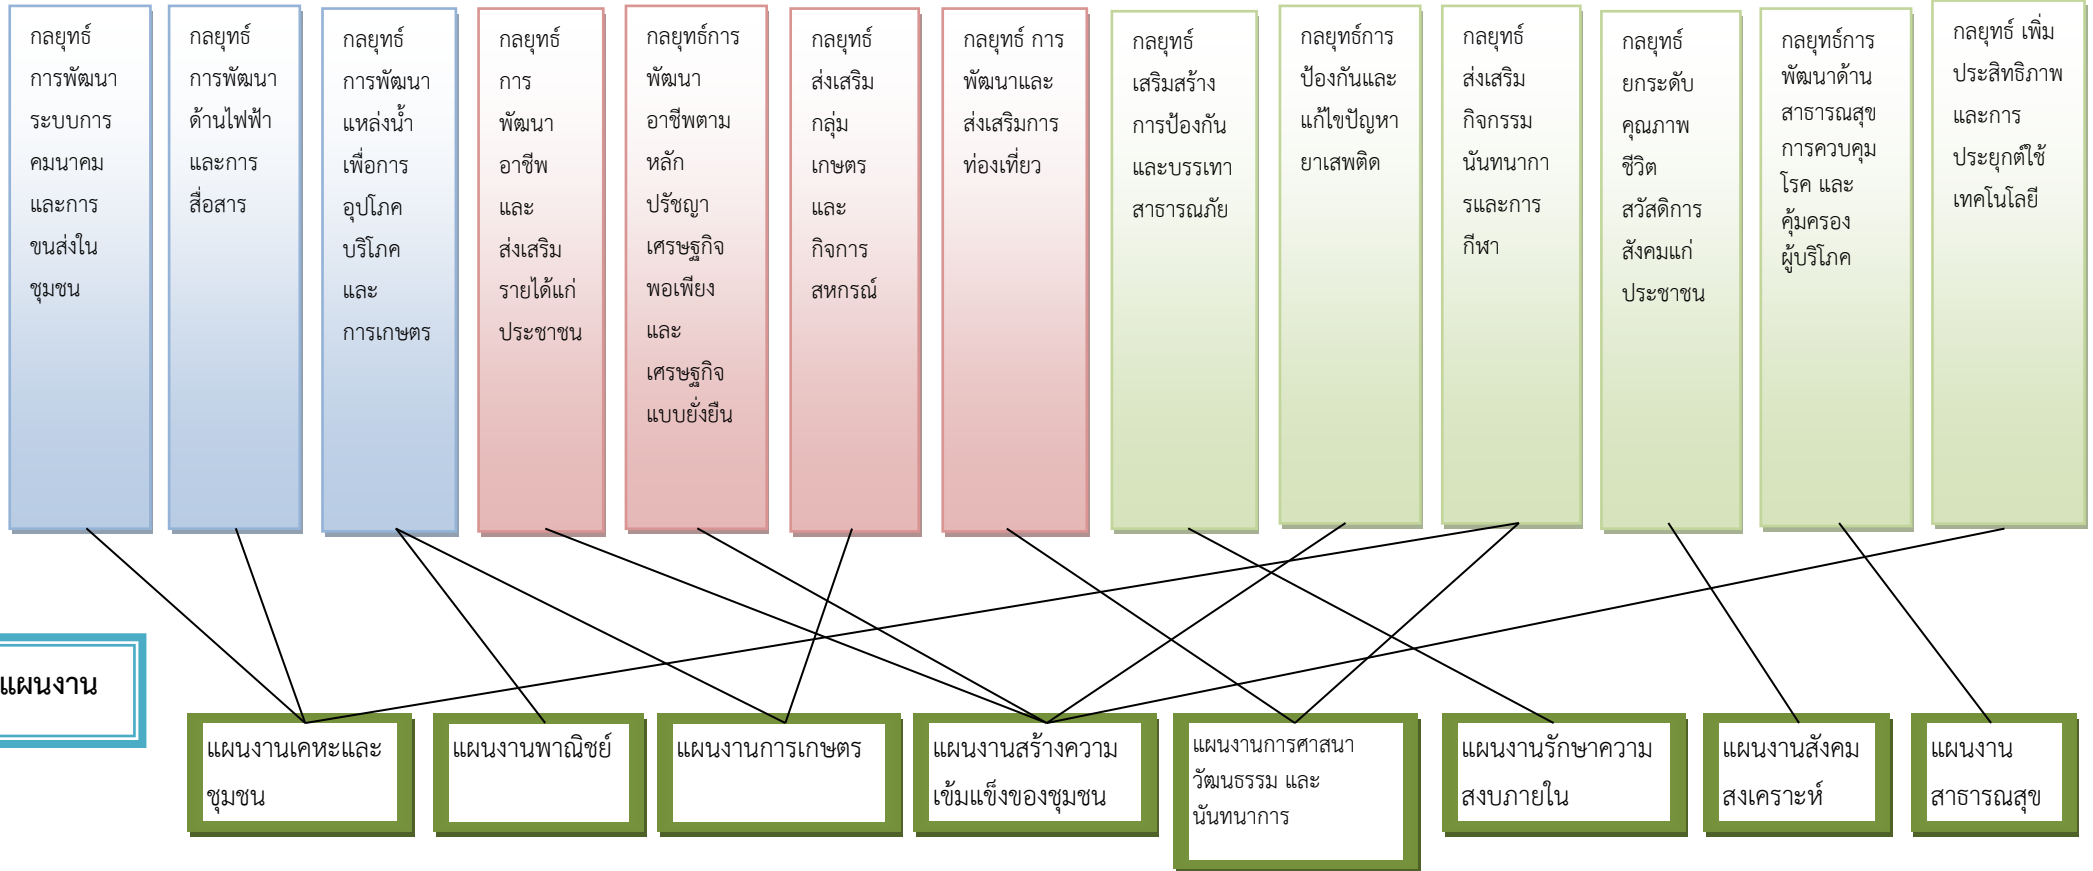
กลยุทธ์การพัฒนาระบบการคมนาคมและการขนส่งในชุมชน

กลยุทธ์การพัฒนาด้านไฟฟ้าและการสื่อสาร

กลยุทธ์การพัฒนาแหล่งน้ำเพื่อการอุปโภคบริโภคและการเกษตร

กลยุทธ์การพัฒนาอาชีพและส่งเสริมรายได้แก่ประชาชน

กลยุทธ์การพัฒนาอาชีพตามหลักปรัชญาเศรษฐกิจพอเพียงและเศรษฐกิจแบบยั่งยืน

กลยุทธ์ส่งเสริมกลุ่มเกษตรและกิจการสหกรณ์

กลยุทธ์ การพัฒนาและส่งเสริมการท่องเที่ยว

กลยุทธ์เสริมสร้างการป้องกันและบรรเทาสาธารณภัย

กลยุทธ์การป้องกันและแก้ไขปัญหายาเสพติด

กลยุทธ์ส่งเสริมกิจกรรมนันทนาการและการกีฬา

กลยุทธ์ยกระดับคุณภาพชีวิตสวัสดิการสังคมแก่ประชาชน

กลยุทธ์การพัฒนาด้านสาธารณสุขการควบคุมโรค และคุ้มครองผู้บริโภค

กลยุทธ์ เพิ่มประสิทธิภาพและการประยุกต์ใช้เทคโนโลยี

แผนงาน

แผนงานเคหะและชุมชน

แผนงานพาณิชย์

แผนงานการเกษตร

แผนงานสร้างความเข้มแข็งของชุมชน

แผนงานการศาสนา วัฒนธรรม และนันทนาการ

แผนงานรักษาความสงบภายใน

แผนงานสังคมสงเคราะห์

แผนงานสาธารณสุข